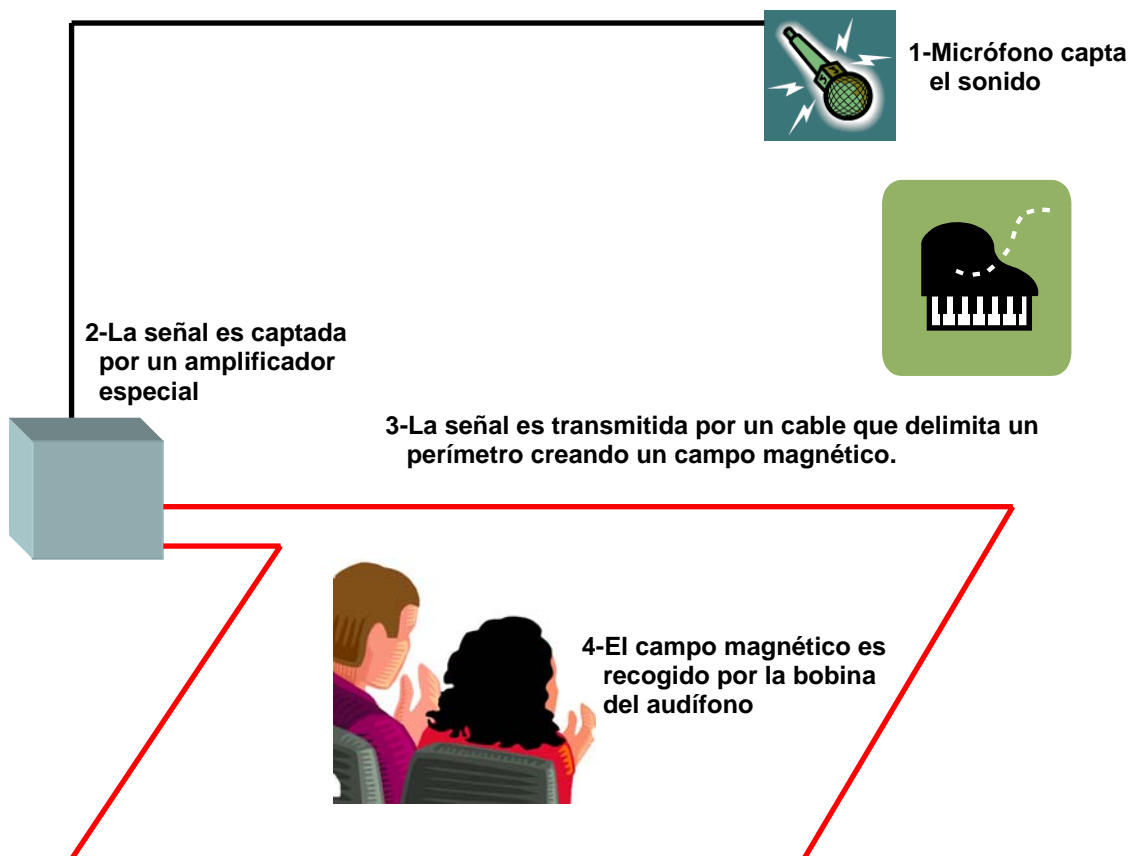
1-Micrófono capta el sonido

2-La señal es captada por un amplificador especial

3-La señal es transmitida por un cable que delimita un perímetro creando un campo magnético.

4-El campo magnético es recogido por la bobina del audífono